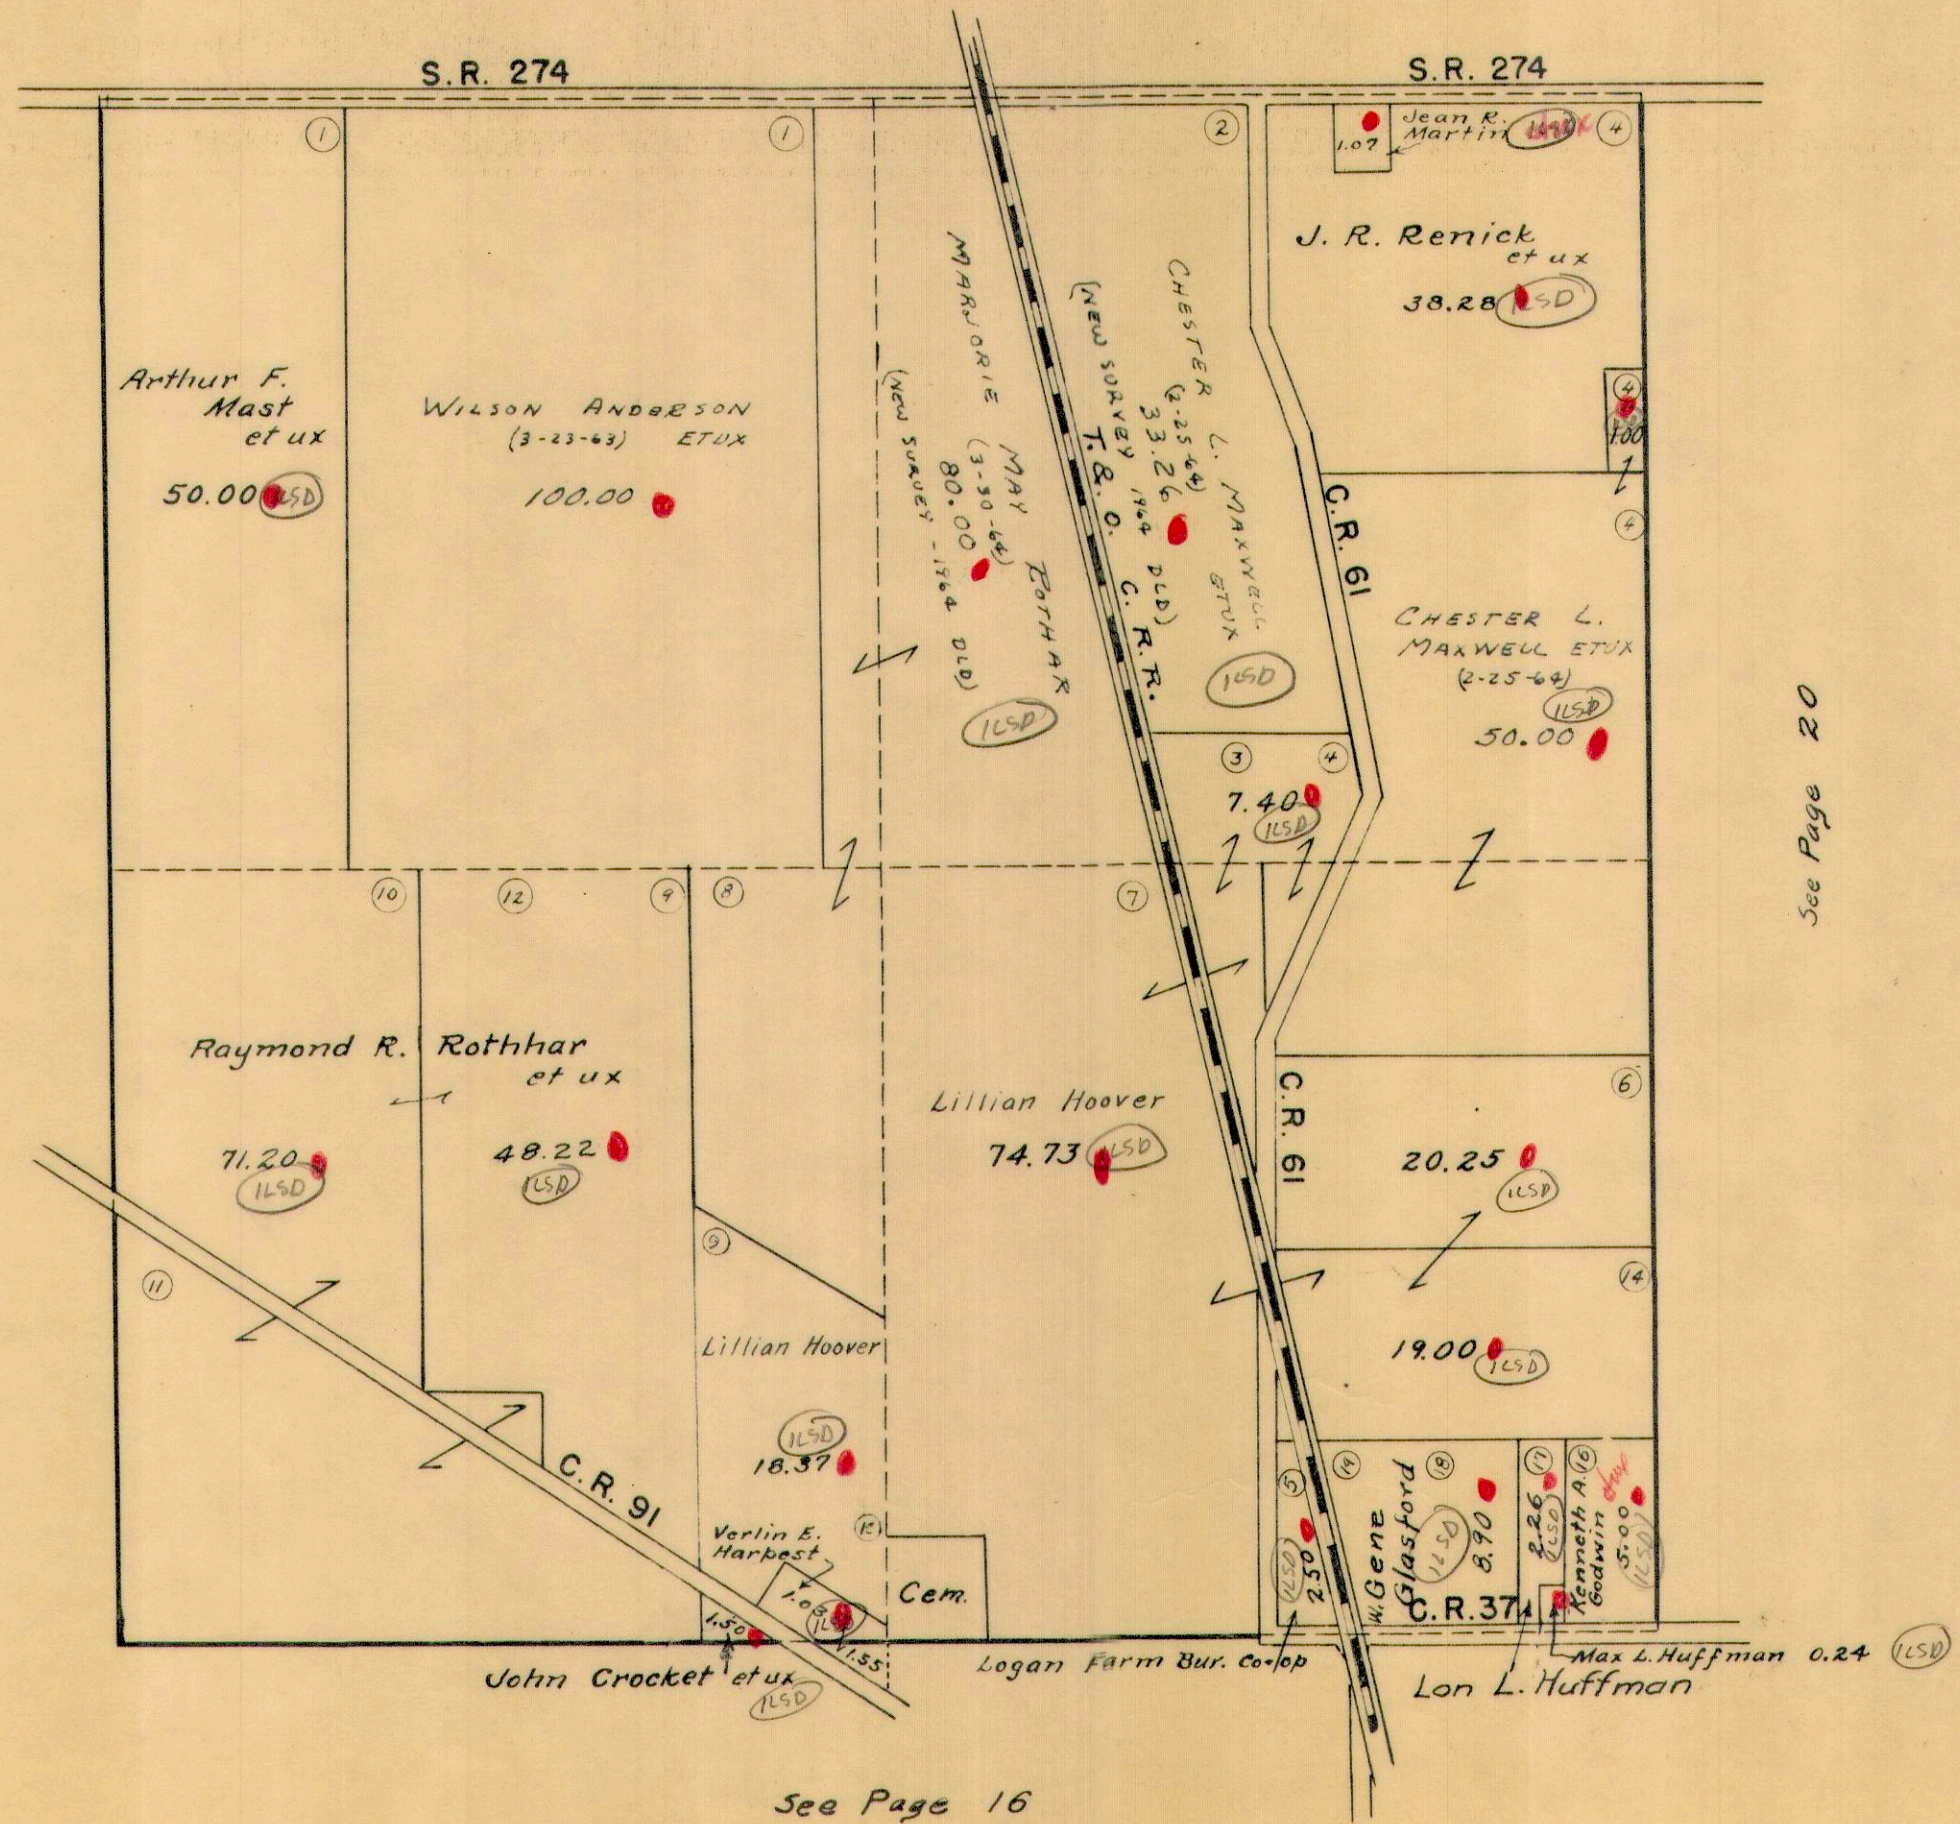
S.R. 274

S.R. 274

1

1

2

Jean R. Martin

1.07

ILSD

4

J. R. Renick et ux

38.28 ILSD

Arthur F. Mast et ux

50.00 ILSD

WILSON ANDERSON (3-23-63) ETUX

100.00

MARJORIE MAY ROTHHAR (3-30-64) 80.00 (NEW SURVEY - 1964 DLD) ILSD

CHESTER L. MAXWELL ETUX (2-25-64) 33.26 (NEW SURVEY 1964 DLD) ILSD

T. & O. C. R.R.

4

1.00

C.R. 61

4

CHESTER L. MAXWELL ETUX (2-25-64)

ILSD

50.00

3

4

7.40 ILSD

10

12

9

8

7

Raymond R. Rothhar et ux

71.20 ILSD

48.22 ILSD

Lillian Hoover

74.73 ILSD

C.R. 61

6

20.25 ILSD

14

19.00 ILSD

11

9

Lillian Hoover

ILSD

18.37

C.R. 91

Verlin E. Harpest

15

1.06

ILSD

Cem.

1.50

1.55

5

2.50 ILSD

14

W. Gene Glasford

18

8.90 ILSD

17

2.26 ILSD

16

Kenneth A. Godwin

5.00 ILSD

C.R. 37

John Crocket et ux ILSD

Logan Farm Bur. Co-op

Max L. Huffman 0.24 ILSD

Lon L. Huffman

See Page 20

See Page 16